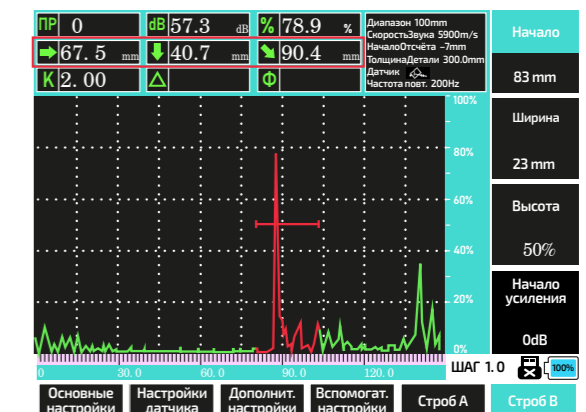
ПР 0
dB 57.3 dB
% 78.9 %
Диапазон 100mm
СкоростьЗвука 5900m/s
НачалоОтсчёта -7mm
ТолщинаДетали 300.0mm
Датчик
Частота повт. 200Hz

67. 5 mm
40.7 mm
90.4 mm

К 2. 00
Δ
Φ

Начало
83 mm
Ширина
23 mm
Высота
50%
Начало усиления
0dB

100%
80%
60%
40%
20%
0%

0
30. 0
60. 0
90. 0
120. 0

ШАГ 1.0
100%

Основные настройки
Настройки датчика
Дополнит. настройки
Вспомогат. настройки
Строб А
Строб В